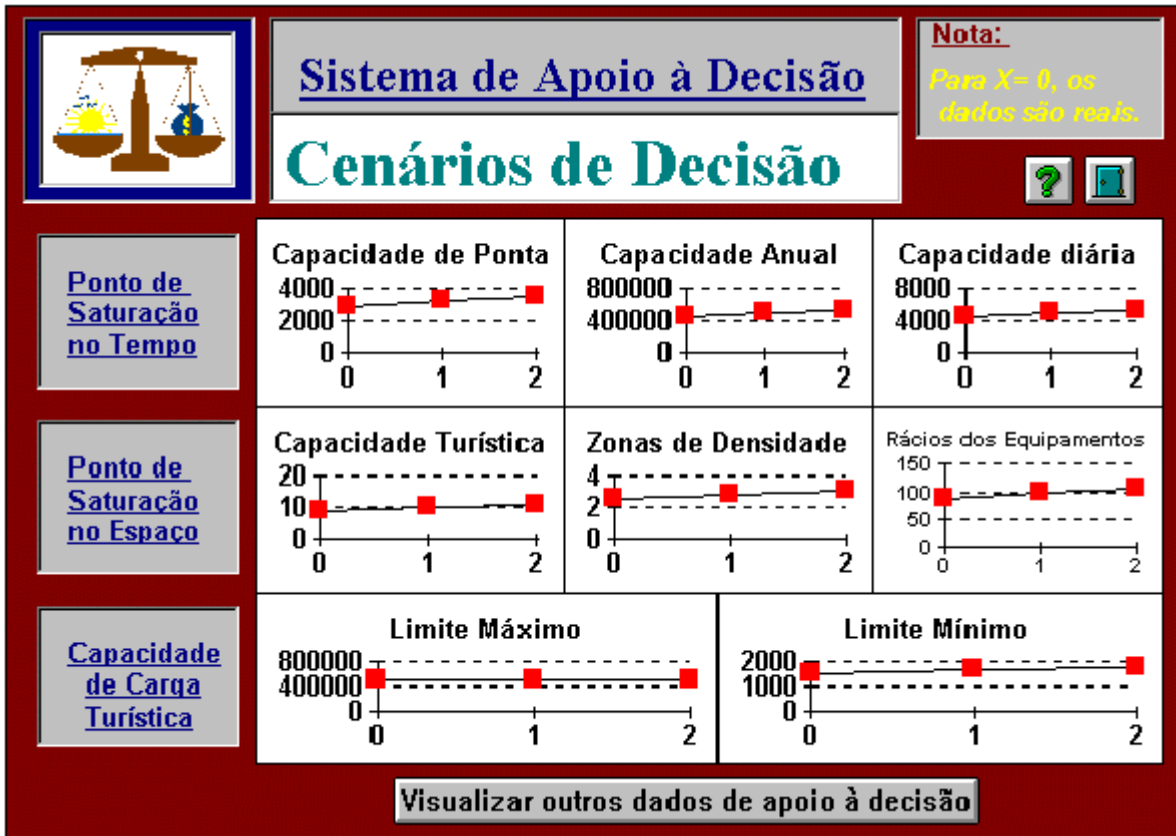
Sistema de Apoio à Decisão

Cenários de Decisão

Nota:

Para X= 0, os dados são reais.

?

Ponto de Saturação no Tempo

Capacidade de Ponta
4000
2000
0
0 1 2

Capacidade Anual
800000
400000
0
0 1 2

Capacidade diária
8000
4000
0
0 1 2

Ponto de Saturação no Espaço

Capacidade Turística
20
10
0
0 1 2

Zonas de Densidade
4
2
0
0 1 2

Rácios dos Equipamentos
150
100
50
0
0 1 2

Capacidade de Carga Turística

Limite Máximo
800000
400000
0
0 1 2

Limite Mínimo
2000
1000
0
0 1 2

Visualizar outros dados de apoio à decisão